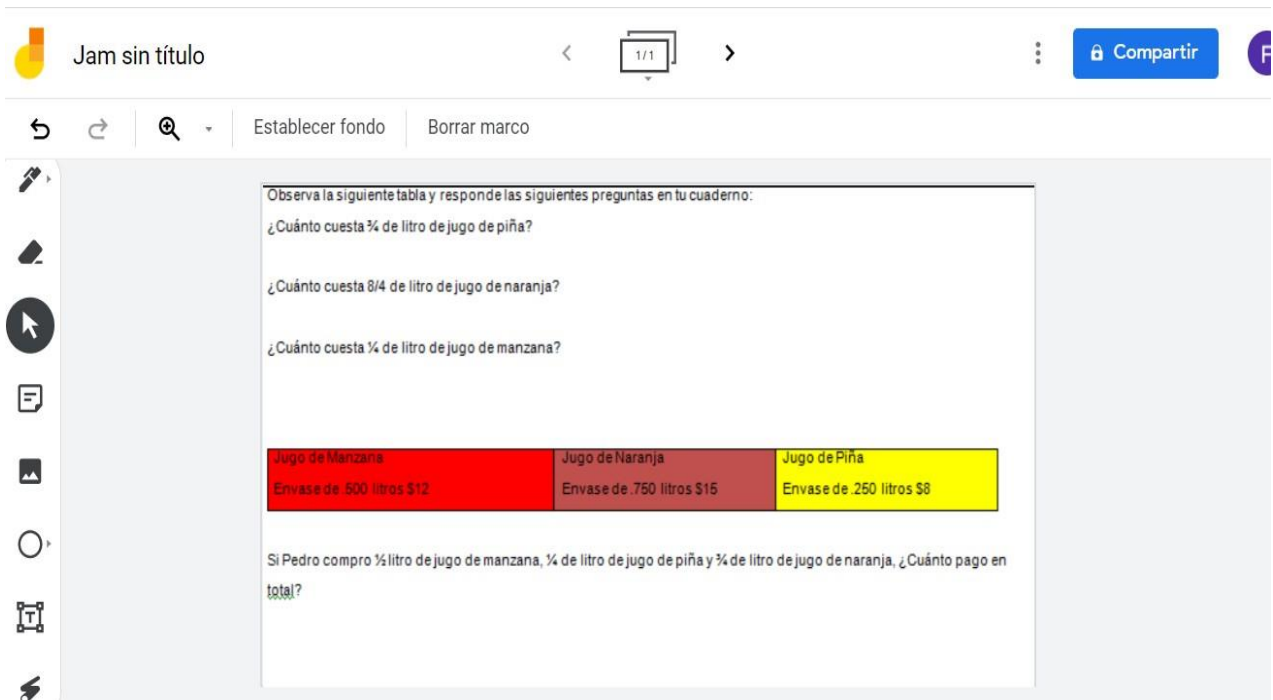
Jam sin título

1/1

Compartir

F

Establecer fondo

Borrar marco

Observa la siguiente tabla y responde las siguientes preguntas en tu cuaderno:

¿Cuánto cuesta ¾ de litro de jugo de piña?

¿Cuánto cuesta 8/4 de litro de jugo de naranja?

¿Cuánto cuesta ¼ de litro de jugo de manzana?

| Jugo de Manzana<br>Envase de .500 litros $12 | Jugo de Naranja<br>Envase de .750 litros $15 | Jugo de Piña<br>Envase de .250 litros $8 |
|---|---|---|

Si Pedro compro ½ litro de jugo de manzana, ¼ de litro de jugo de piña y ¾ de litro de jugo de naranja, ¿Cuánto pago en total?